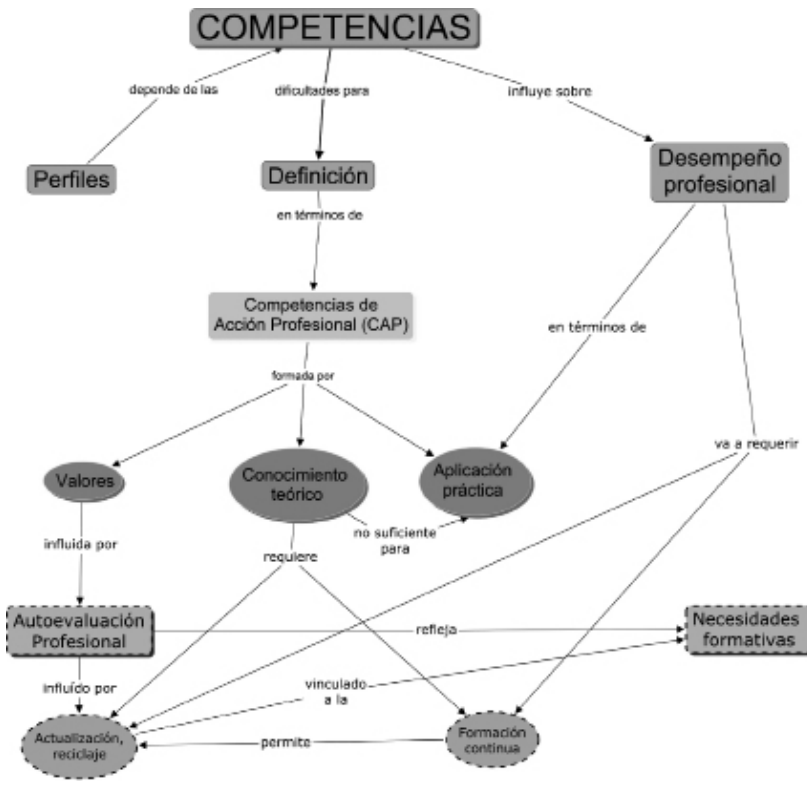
COMPETENCIAS

depende de las

dificultades para

influye sobre

Perfiles

Definición

Desempeño profesional

en términos de

Competencias de Acción Profesional (CAP)

en términos de

formada por

va a requerir

Valores

Conocimiento teórico

Aplicación práctica

no suficiente para

influida por

requiere

Autoevaluación Profesional

refleja

Necesidades formativas

influído por

vinculado a la

Actualización, reciclaje

permite

Formación continua